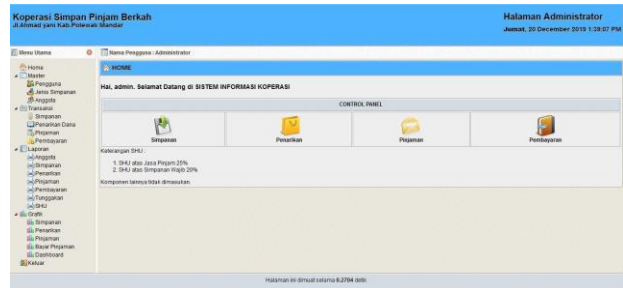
Koperasi Simpan Pinjam Berkah
Jl Ahmad yani Kab.Polewali Mandar

Halaman Administrator
Jumat, 20 December 2019 1:39:07 PM

Menu Utama

Home
Master
Pengguna
Jenis Simpanan
Anggota
Transaksi
Simpanan
Penarikan Dana
Pinjaman
Pembayaran
Laporan
Anggota
Simpanan
Penarikan
Pinjaman
Pembayaran
Tunggakan
SHU
Grafik
Simpanan
Penarikan
Pinjaman
Bayar Pinjaman
Dashboard
Keluar

Nama Pengguna : Administrator

HOME

Hai, admin. Selamat Datang di SISTEM INFORMASI KOPERASI

CONTROL PANEL

| Simpanan | Penarikan | Pinjaman | Pembayaran |
|---|---|---|---|

Keterangan SHU :

1. SHU atas Jasa Pinjam 25%
2. SHU atas Simpanan Wajib 20%

Komponen lainnya tidak dimasukan.

Halaman ini dimuat selama 0.2704 detik